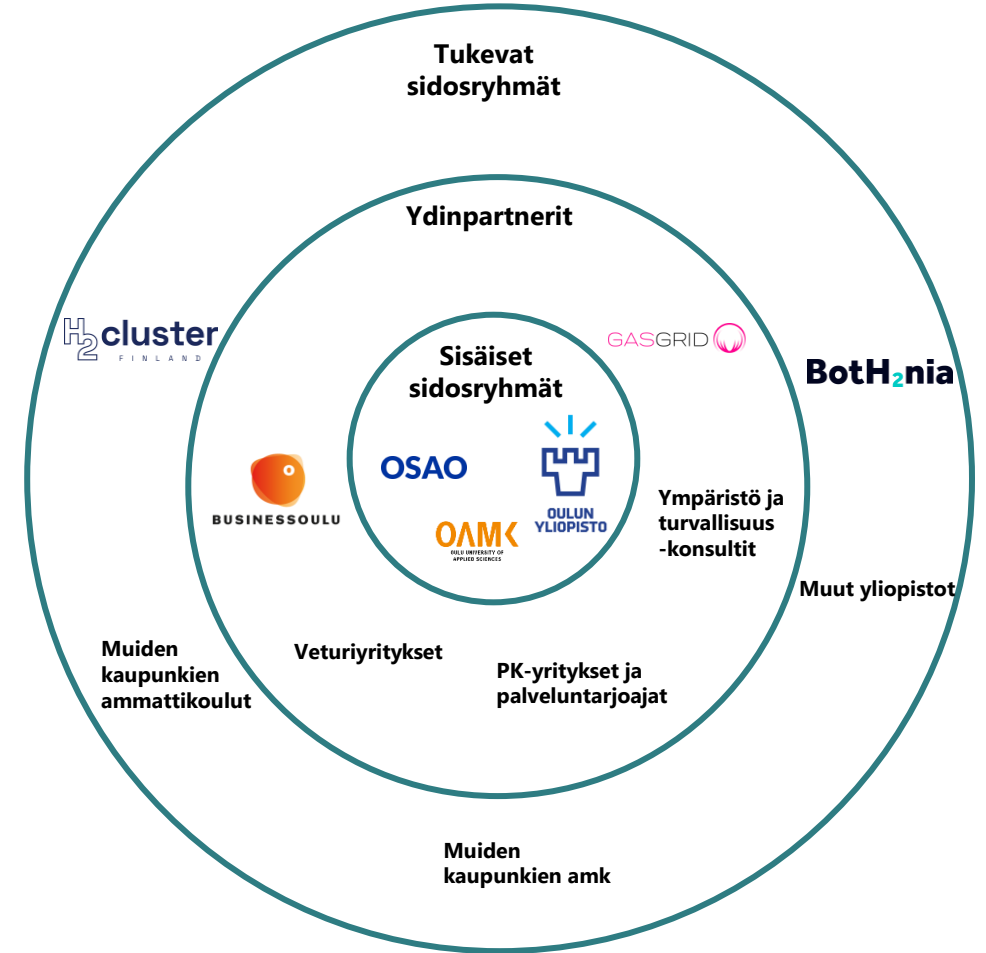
Tukevat sidosryhmät

Ydinpartnerit

$H_2$cluster FINLAND

GASGRID

BotH2nia

Sisäiset sidosryhmät

OSAO

OULUN YLIOPISTO

BUSINESSOULU

OAMK OULU UNIVERSITY OF APPLIED SCIENCES

Ympäristö ja turvallisuus -konsultit

Muut yliopistot

Muiden kaupunkien ammattikoulut

Veturiyritykset

PK-yritykset ja palveluntarjoajat

Muiden kaupunkien amk